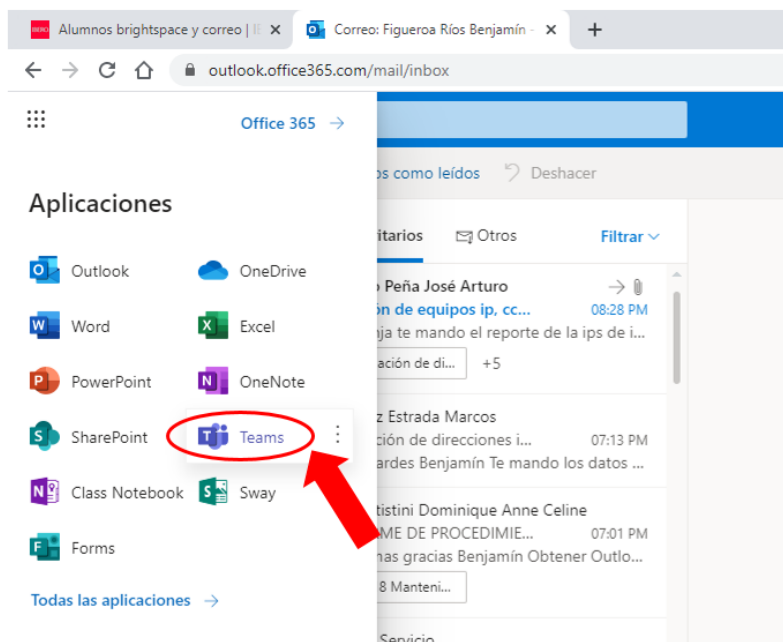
Alumnos brightspace y correo | IE ×
Correo: Figueroa Ríos Benjamín - ×
+

outlook.office365.com/mail/inbox

Office 365 →

Aplicaciones

Outlook
OneDrive
Word
Excel
PowerPoint
OneNote
SharePoint
Teams
Class Notebook
Sway
Forms

Todas las aplicaciones →

os como leídos
Deshacer

itarios
Otros
Filtrar

o Peña José Arturo
ón de equipos ip, cc...
08:28 PM
nja te mando el reporte de la ips de i...
ación de di...
+5

iz Estrada Marcos
ción de direcciones i...
07:13 PM
ardes Benjamín Te mando los datos ...

tistini Dominique Anne Celine
ME DE PROCEDIMIE...
07:01 PM
has gracias Benjamín Obtener Outlo...
8 Manteni...

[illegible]